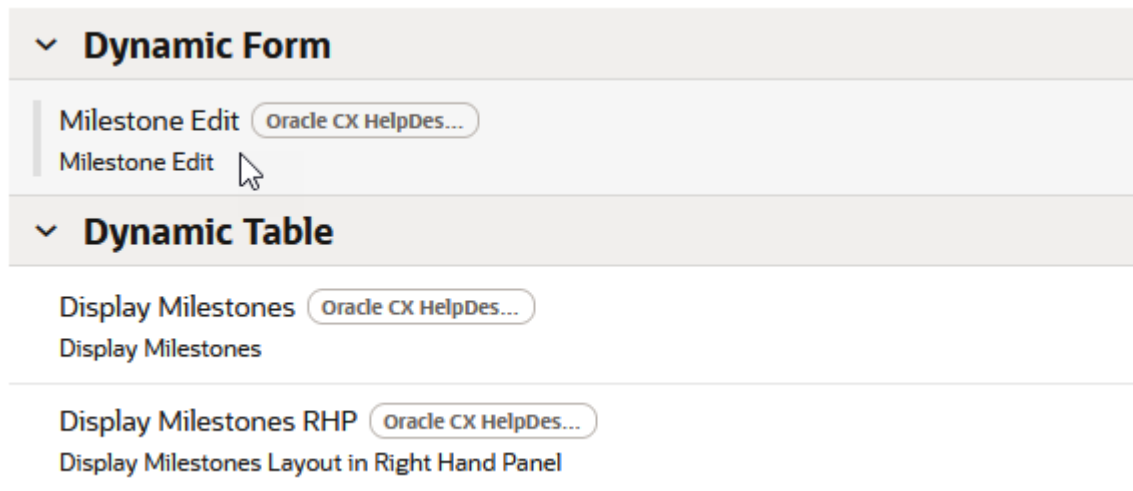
Dynamic Form

Milestone Edit Oracle CX HelpDes...
Milestone Edit

Dynamic Table

Display Milestones Oracle CX HelpDes...
Display Milestones

Display Milestones RHP Oracle CX HelpDes...
Display Milestones Layout in Right Hand Panel